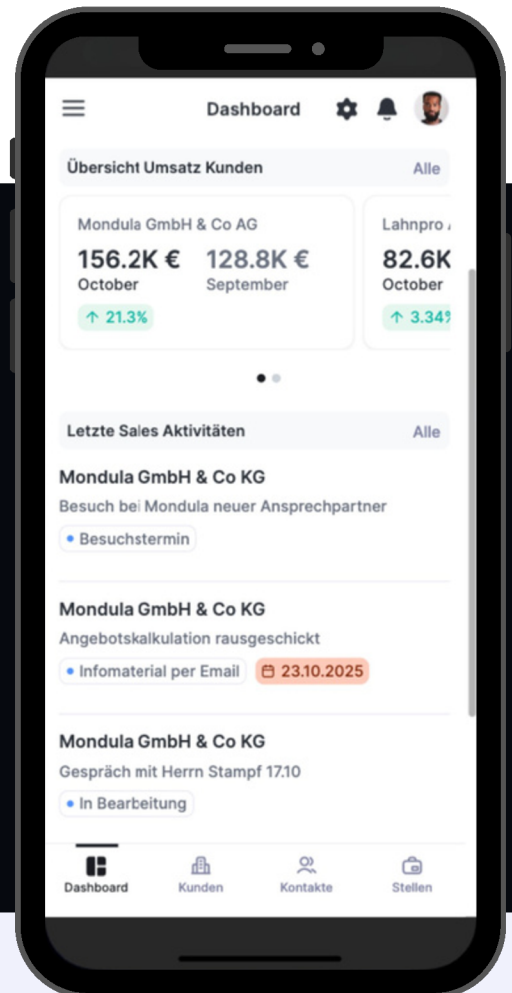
Dashboard

Übersicht Umsatz Kunden Alle

Mondula GmbH & Co AG
156.2K € October
128.8K € September
↑ 21.3%

Lahnpro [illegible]
82.6K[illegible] October
↑ 3.34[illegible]

Letzte Sales Aktivitäten Alle

Mondula GmbH & Co KG
Besuch bei Mondula neuer Ansprechpartner
Besuchstermin

Mondula GmbH & Co KG
Angebotskalkulation rausgeschickt
Infomaterial per Email 23.10.2025

Mondula GmbH & Co KG
Gespräch mit Herrn Stampf 17.10
In Bearbeitung

Dashboard Kunden Kontakte Stellen